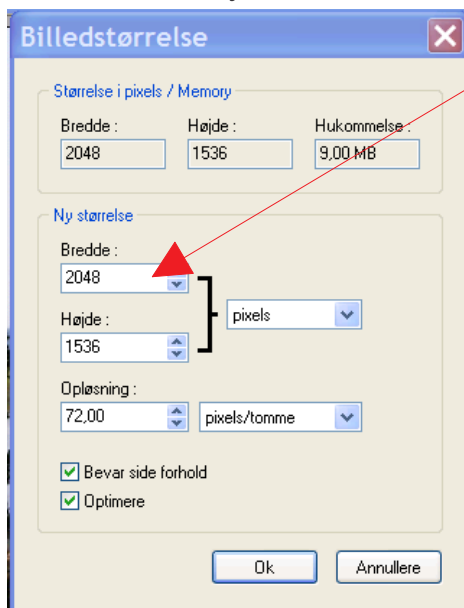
Billedstørrelse

Størrelse i pixels / Memory

Bredde :
2048

Højde :
1536

Hukommelse :
9,00 MB

Ny størrelse

Bredde :
2048

Højde :
1536

pixels

Opløsning :
72,00

pixels/tomme

Bevar side forhold

Optimere

Ok

Annullere